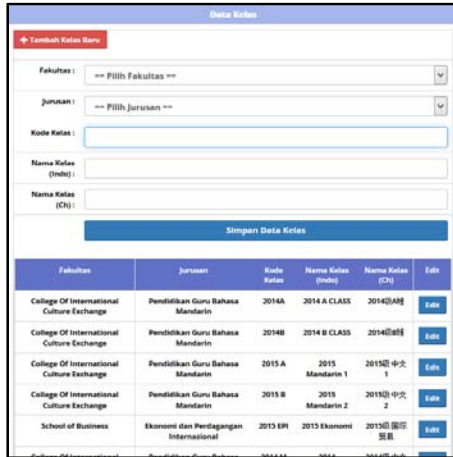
Data Kelas

+ Tambah Kelas Baru

Fakultas : == Pilih Fakultas ==

Jurusan : == Pilih Jurusan ==

Kode Kelas :

Nama Kelas (Indo) :

Nama Kelas (Ch) :

Simpan Data Kelas

| Fakultas | Jurusan | Kode Kelas | Nama Kelas (Indo) | Nama Kelas (Ch) | Edit |
|---|---|---|---|---|---|
| College Of International Culture Exchange | Pendidikan Guru Bahasa Mandarin | 2014A | 2014 A CLASS | 2014级A班 | Edit |
| College Of International Culture Exchange | Pendidikan Guru Bahasa Mandarin | 2014B | 2014 B CLASS | 2014级B班 | Edit |
| College Of International Culture Exchange | Pendidikan Guru Bahasa Mandarin | 2015 A | 2015 Mandarin 1 | 2015级中文1 | Edit |
| College Of International Culture Exchange | Pendidikan Guru Bahasa Mandarin | 2015 B | 2015 Mandarin 2 | 2015级中文2 | Edit |
| School of Business | Ekonomi dan Perdagangan Internasional | 2015 EPI | 2015 Ekonomi | 2015级国际贸易 | Edit |
| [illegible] | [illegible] | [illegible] | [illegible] | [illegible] | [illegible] |